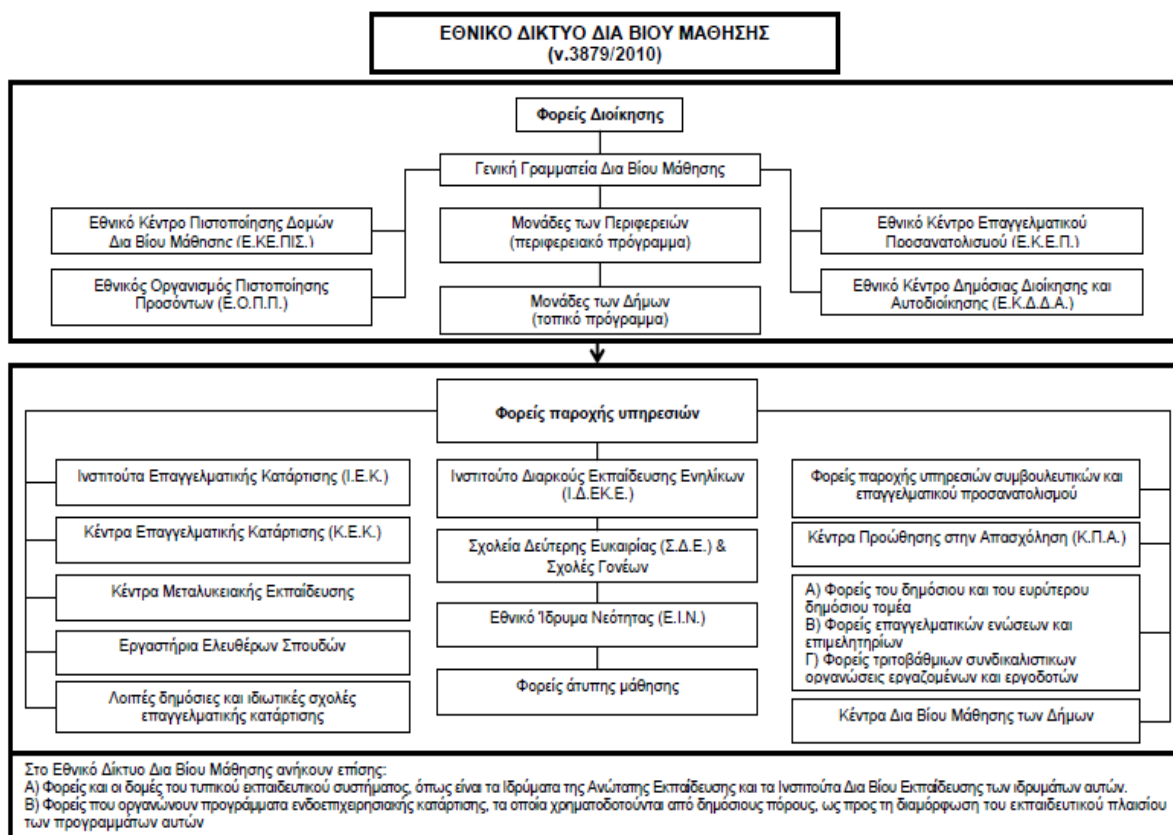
ΕΘΝΙΚΟ ΔΙΚΤΥΟ ΔΙΑ ΒΙΟΥ ΜΑΘΗΣΗΣ
(ν.3879/2010)

Φορείς Διοίκησης

Γενική Γραμματεία Δια Βίου Μάθησης

Εθνικό Κέντρο Πιστοποίησης Δομών Δια Βίου Μάθησης (Ε.ΚΕ.ΠΙΣ.)

Εθνικός Οργανισμός Πιστοποίησης Προσόντων (Ε.Ο.Π.Π.)

Μονάδες των Περιφερειών (περιφερειακό πρόγραμμα)

Μονάδες των Δήμων (τοπικό πρόγραμμα)

Εθνικό Κέντρο Επαγγελματικού Προσανατολισμού (Ε.Κ.Ε.Π.)

Εθνικό Κέντρο Δημόσιας Διοίκησης και Αυτοδιοίκησης (Ε.Κ.Δ.Δ.Α.)

Φορείς παροχής υπηρεσιών

Ινστιτούτα Επαγγελματικής Κατάρτισης (Ι.Ε.Κ.)

Κέντρα Επαγγελματικής Κατάρτισης (Κ.Ε.Κ.)

Κέντρα Μεταλυκειακής Εκπαίδευσης

Εργαστήρια Ελευθέρων Σπουδών

Λοιπές δημόσιες και ιδιωτικές σχολές επαγγελματικής κατάρτισης

Ινστιτούτο Διαρκούς Εκπαίδευσης Ενηλίκων (Ι.Δ.ΕΚ.Ε.)

Σχολεία Δεύτερης Ευκαιρίας (Σ.Δ.Ε.) & Σχολές Γονέων

Εθνικό Ίδρυμα Νεότητας (Ε.Ι.Ν.)

Φορείς άτυπης μάθησης

Φορείς παροχής υπηρεσιών συμβουλευτικών και επαγγελματικού προσανατολισμού

Κέντρα Προώθησης στην Απασχόληση (Κ.Π.Α.)

Α) Φορείς του δημόσιου και του ευρύτερου δημόσιου τομέα
Β) Φορείς επαγγελματικών ενώσεων και επιμελητηρίων
Γ) Φορείς τριτοβάθμιων συνδικαλιστικων οργανώσεις εργαζομένων και εργοδοτών

Κέντρα Δια Βίου Μάθησης των Δήμων

Στο Εθνικό Δίκτυο Δια Βίου Μάθησης ανήκουν επίσης:
Α) Φορείς και οι δομές του τυπικού εκπαιδευτικού συστήματος, όπως είναι τα Ιδρύματα της Ανώτατης Εκπαίδευσης και τα Ινστιτούτα Δια Βίου Εκπαίδευσης των ιδρυμάτων αυτών.
Β) Φορείς που οργανώνουν προγράμματα ενδοεπιχειρησιακής κατάρτισης, τα οποία χρηματοδοτούνται από δημόσιους πόρους, ως προς τη διαμόρφωση του εκπαιδευτικού πλαισίου των προγραμμάτων αυτών